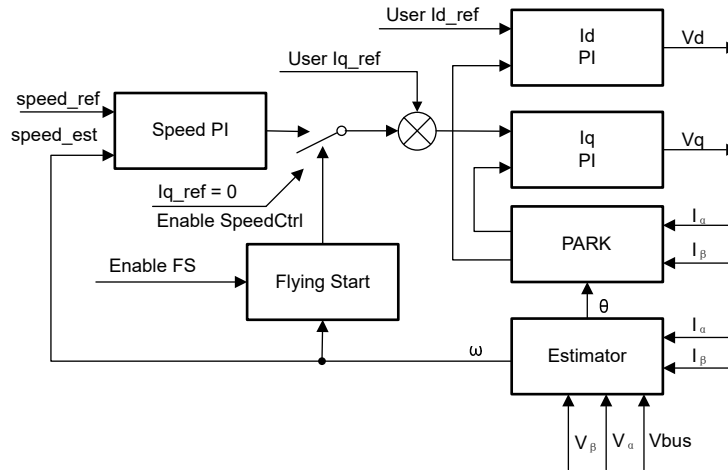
User Id_ref

Id
PI

Vd

User Iq_ref

speed_ref

speed_est

Speed PI

Iq
PI

Vq

Iq_ref = 0

Enable SpeedCtrl

PARK

$I_\alpha$

$I_\beta$

Enable FS

Flying Start

θ

ω

Estimator

$I_\alpha$

$I_\beta$

$V_\beta$

$V_\alpha$

Vbus